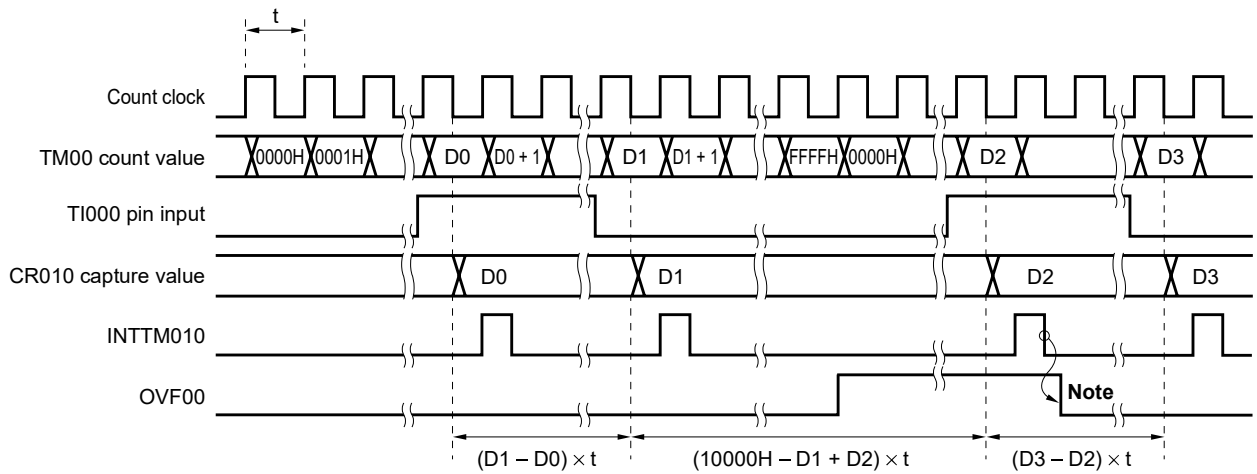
t

Count clock

TM00 count value

0000H 0001H D0 D0 + 1 D1 D1 + 1 FFFFH 0000H D2 D3

TI000 pin input

CR010 capture value

D0 D1 D2 D3

INTTM010

OVF00

Note

(D1 – D0) × t (10000H – D1 + D2) × t (D3 – D2) × t